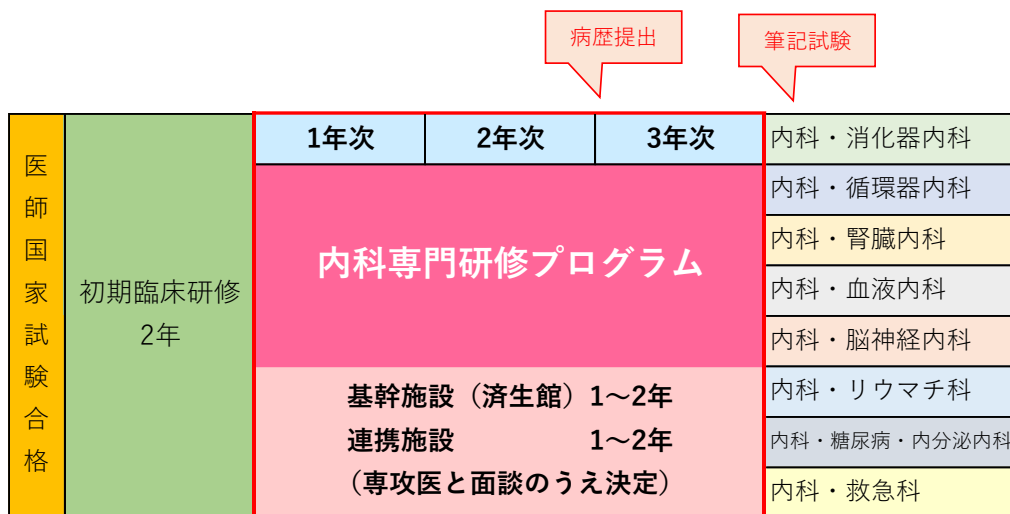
病歴提出

筆記試験

医師国家試験合格

初期臨床研修
2年

| 1年次 | 2年次 | 3年次 |
|---|---|---|

内科専門研修プログラム

基幹施設（済生館）1～2年
連携施設　　　　　1～2年
（専攻医と面談のうえ決定）

内科・消化器内科
内科・循環器内科
内科・腎臓内科
内科・血液内科
内科・脳神経内科
内科・リウマチ科
内科・糖尿病・内分泌内科
内科・救急科